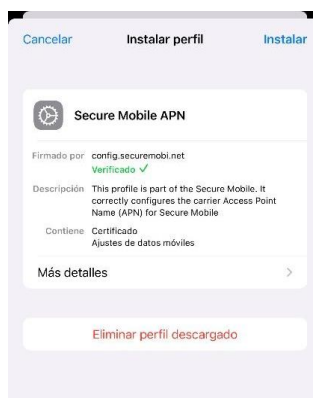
Cancelar Instalar perfil Instalar

Secure Mobile APN

Firmado por config.securemobi.net
Verificado ✓

Descripción This profile is part of the Secure Mobile. It correctly configures the carrier Access Point Name (APN) for Secure Mobile

Contiene Certificado
Ajustes de datos móviles

Más detalles >

Eliminar perfil descargado